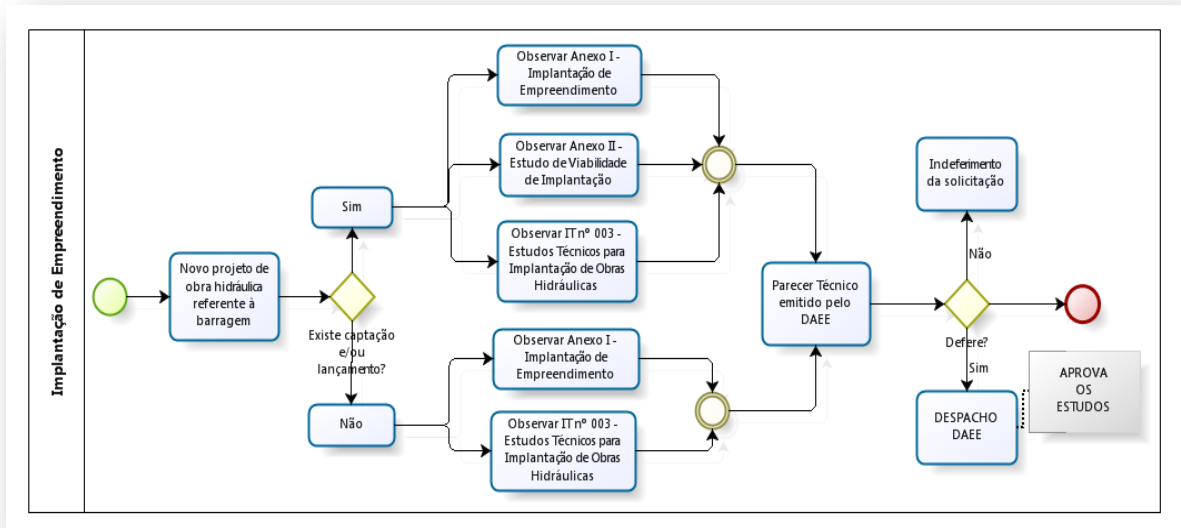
Implantação de Empreendimento

Novo projeto de obra hidráulica referente à barragem

Existe captação e/ou lançamento?

Sim

Observar Anexo I - Implantação de Empreendimento

Observar Anexo II - Estudo de Viabilidade de Implantação

Observar IT nº 003 - Estudos Técnicos para Implantação de Obras Hidráulicas

Não

Observar Anexo I - Implantação de Empreendimento

Observar IT nº 003 - Estudos Técnicos para Implantação de Obras Hidráulicas

Parecer Técnico emitido pelo DAEE

Defere?

Não

Indeferimento da solicitação

Sim

DESPACHO DAEE

APROVA OS ESTUDOS